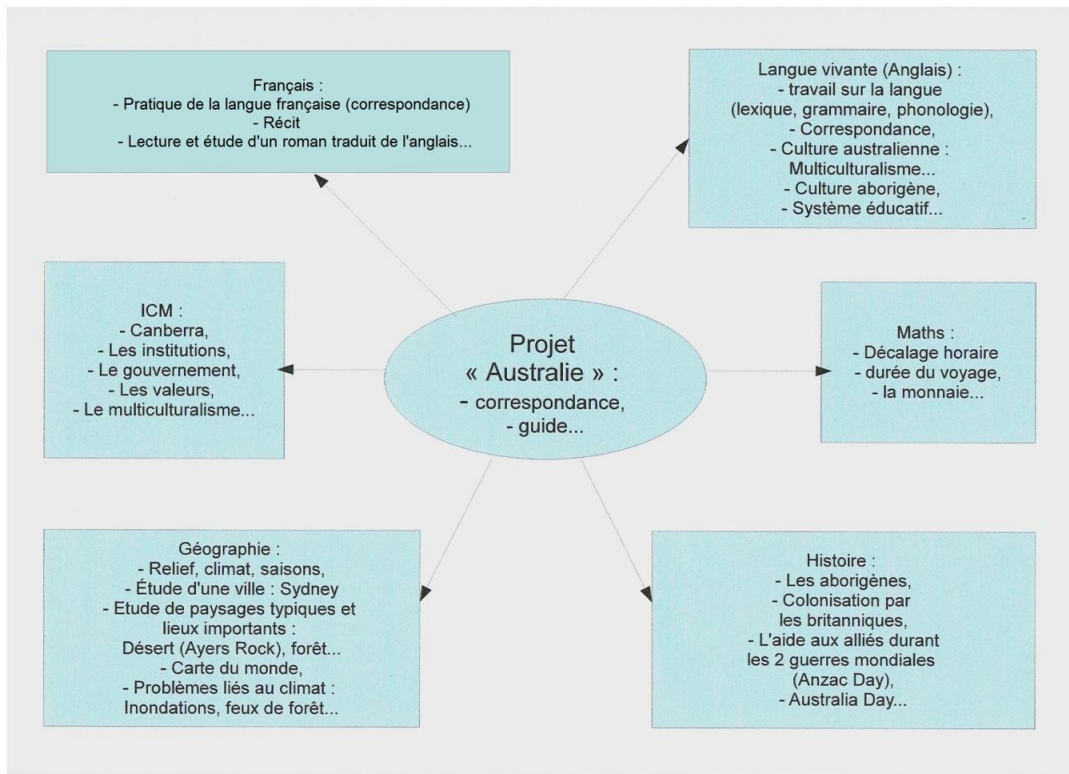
Français :
- Pratique de la langue française (correspondance)
- Récit
- Lecture et étude d'un roman traduit de l'anglais...

Langue vivante (Anglais) :
- travail sur la langue (lexique, grammaire, phonologie),
- Correspondance,
- Culture australienne : Multiculturalisme...
- Culture aborigène,
- Système éducatif...

ICM :
- Canberra,
- Les institutions,
- Le gouvernement,
- Les valeurs,
- Le multiculturalisme...

Projet « Australie » :
- correspondance,
- guide...

Maths :
- Décalage horaire
- durée du voyage,
- la monnaie...

Géographie :
- Relief, climat, saisons,
- Étude d'une ville : Sydney
- Etude de paysages typiques et lieux importants :
Désert (Ayers Rock), forêt...
- Carte du monde,
- Problèmes liés au climat :
Inondations, feux de forêt...

Histoire :
- Les aborigènes,
- Colonisation par les britanniques,
- L'aide aux alliés durant les 2 guerres mondiales (Anzac Day),
- Australia Day...